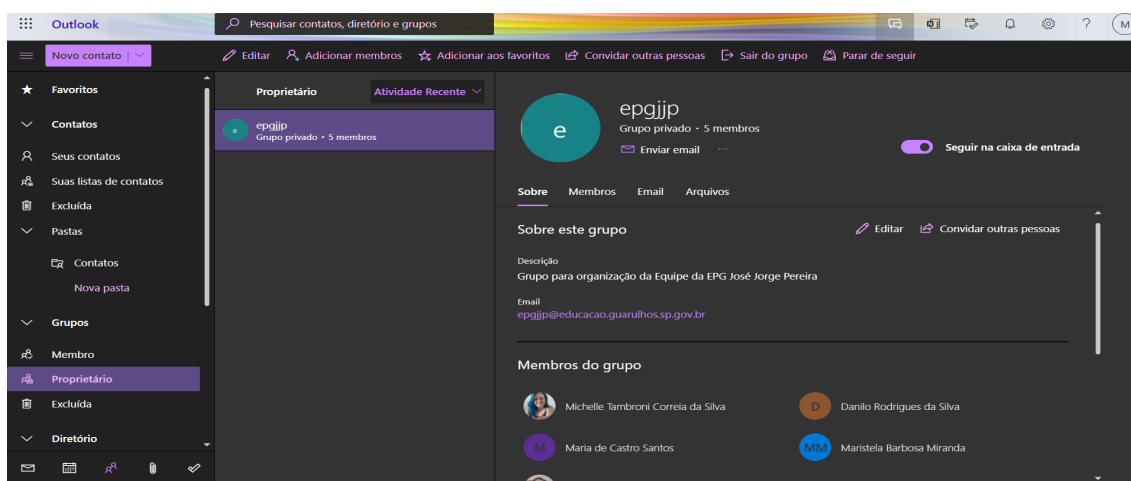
Outlook
Pesquisar contatos, diretório e grupos
M
Novo contato
Editar
Adicionar membros
Adicionar aos favoritos
Convidar outras pessoas
Sair do grupo
Parar de seguir
Favoritos
Contatos
Seus contatos
Suas listas de contatos
Excluída
Pastas
Contatos
Nova pasta
Grupos
Membro
Proprietário
Excluída
Diretório
Proprietário
Atividade Recente
e
epgjjp
Grupo privado • 5 membros
e
epgjjp
Grupo privado • 5 membros
Enviar email
Seguir na caixa de entrada
Sobre
Membros
Email
Arquivos
Sobre este grupo
Editar
Convidar outras pessoas
Descrição
Grupo para organização da Equipe da EPG José Jorge Pereira
Email
epgjjp@educacao.guarulhos.sp.gov.br
Membros do grupo
Michelle Tambroni Correia da Silva
D
Danilo Rodrigues da Silva
M
Maria de Castro Santos
MM
Maristela Barbosa Miranda